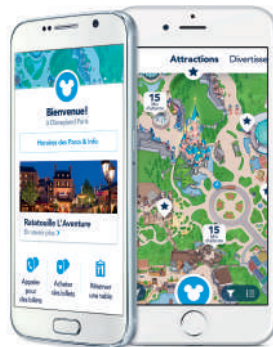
Bienvenue!
à Disneyland Paris

Horaires des Parcs & Info

Ratatouille L'Aventure
En savoir plus >

Appairer
vos billets

Acheter
des billets

Réserver
une table

Attractions
Divertisse

15
min

15
min

15
min